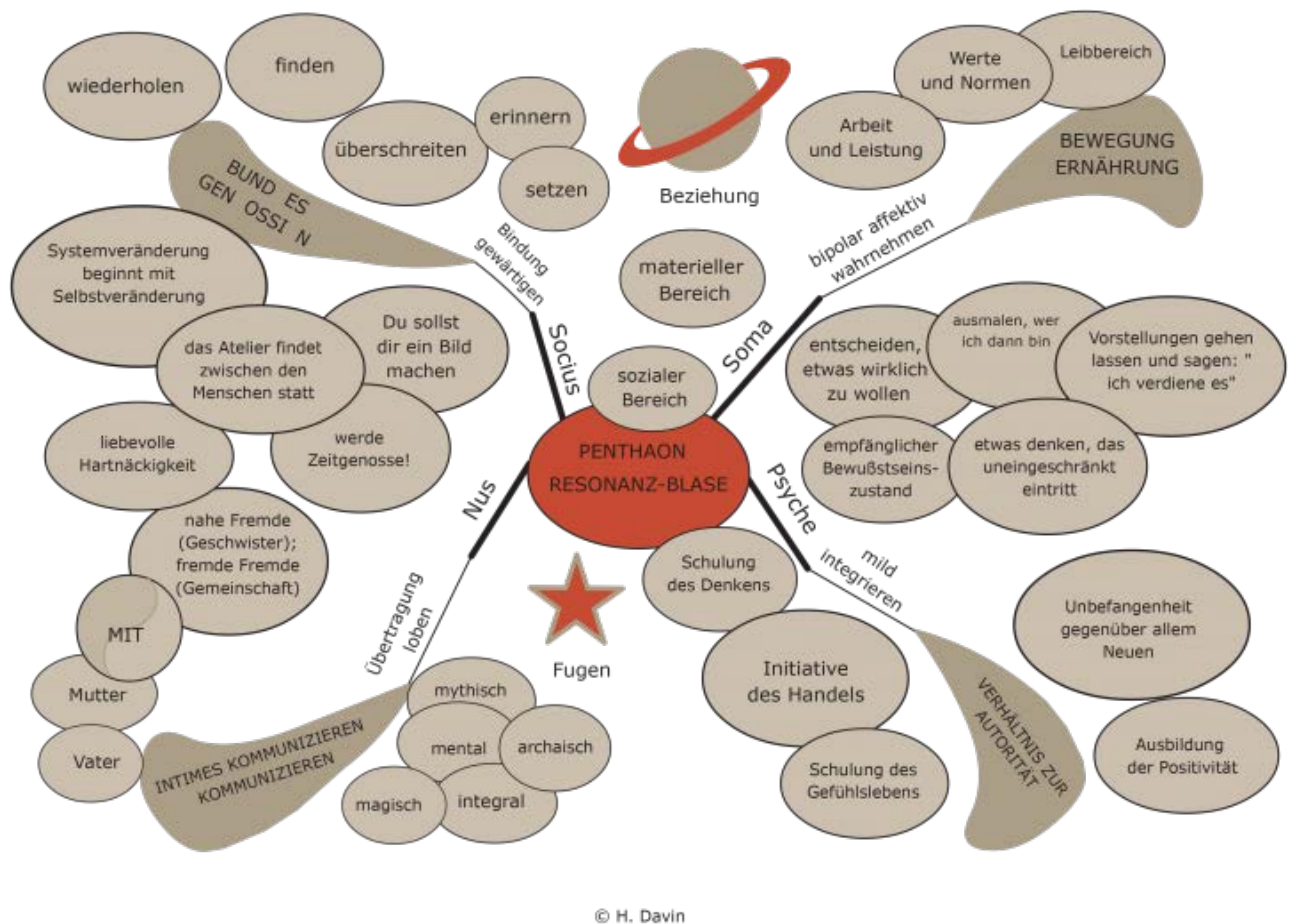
PENTHAON
RESONANZ-BLASE

sozialer Bereich

Socius

Bindung gewärtigen

BUND ES
GEN OSSI N

wiederholen

finden

erinnern

überschreiten

setzen

Beziehung

materieller Bereich

Soma

bipolar affektiv wahrnehmen

BEWEGUNG
ERNÄHRUNG

Werte und Normen

Leibbereich

Arbeit und Leistung

entscheiden, etwas wirklich zu wollen

ausmalen, wer ich dann bin

Vorstellungen gehen lassen und sagen: " ich verdiene es"

empfänglicher Bewußtseinszustand

etwas denken, das uneingeschränkt eintritt

Psyche

mild integrieren

VERHÄLTNIS ZUR AUTORITÄT

Unbefangenheit gegenüber allem Neuen

Ausbildung der Positivität

Schulung des Denkens

Initiative des Handels

Schulung des Gefühlslebens

Fugen

Nus

Übertragung loben

INTIMES KOMMUNIZIEREN
KOMMUNIZIEREN

mythisch

mental

archaisch

magisch

integral

Systemveränderung beginnt mit Selbstveränderung

das Atelier findet zwischen den Menschen statt

Du sollst dir ein Bild machen

liebevolle Hartnäckigkeit

werde Zeitgenosse!

nahe Fremde (Geschwister); fremde Fremde (Gemeinschaft)

MIT

Mutter

Vater

© H. Davin